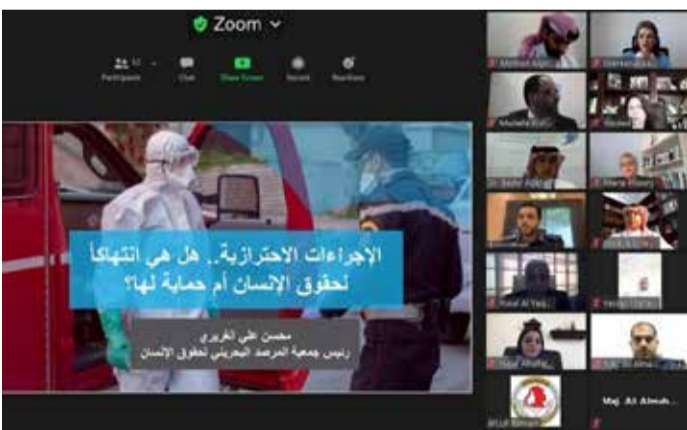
Zoom

Participants Chat Share Screen Record Reactions

الإجراءات الاحترازية.. هل هي انتهاكاً لحقوق الإنسان أم حماية لها؟

محسن علي الغريري
رئيس جمعية المرصد البحريني لحقوق الإنسان

Mohsen Alghr
Mustafa Alsh
Dr. Sadiq Alaljel
Yusuf Al Yaq
Nadal Alhaj
Maj. Ali Almah
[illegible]